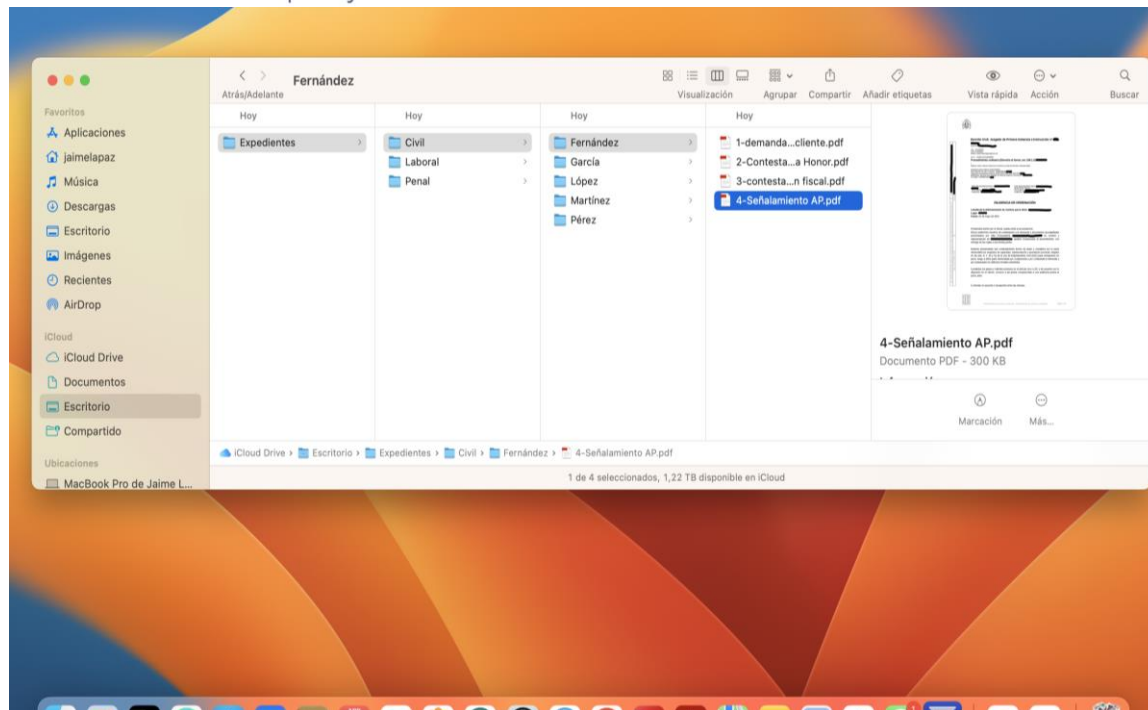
Fernández
Atrás/Adelante

Visualización Agrupar Compartir Añadir etiquetas Vista rápida Acción Buscar

Favoritos
Aplicaciones
jaimelapaz
Música
Descargas
Escritorio
Imágenes
Recientes
AirDrop

iCloud
iCloud Drive
Documentos
Escritorio
Compartido

Ubicaciones
MacBook Pro de Jaime L...

Hoy
Expedientes

Hoy
Civil
Laboral
Penal

Hoy
Fernández
García
López
Martínez
Pérez

Hoy
1-demanda...cliente.pdf
2-Contesta...a Honor.pdf
3-contesta...n fiscal.pdf
4-Señalamiento AP.pdf

4-Señalamiento AP.pdf
Documento PDF - 300 KB

Marcación Más...

iCloud Drive › Escritorio › Expedientes › Civil › Fernández › 4-Señalamiento AP.pdf

1 de 4 seleccionados, 1,22 TB disponible en iCloud